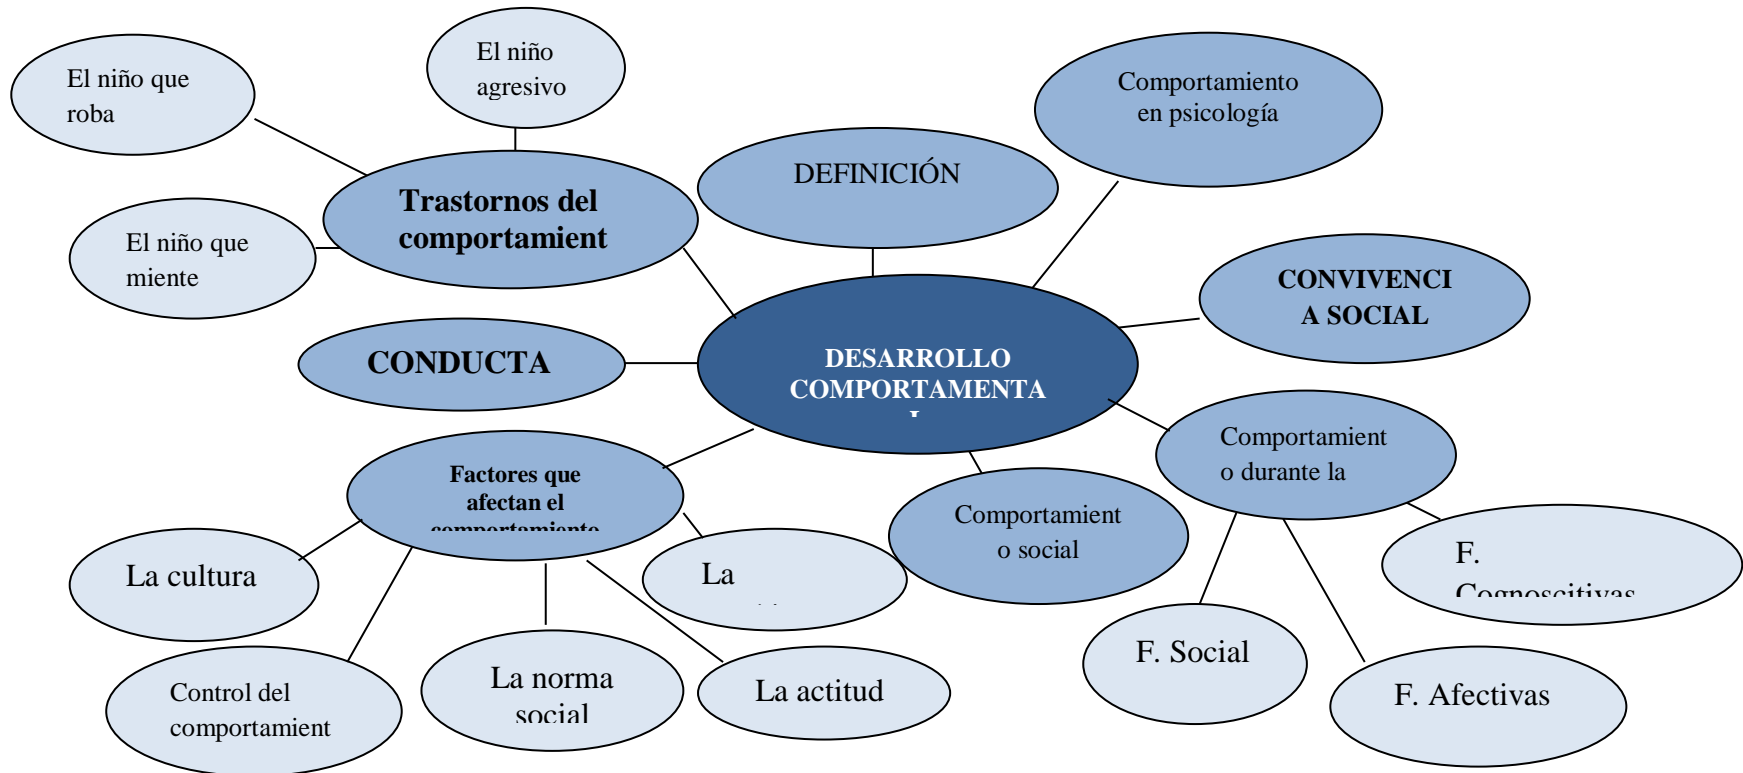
El niño que roba

El niño agresivo

Comportamiento en psicología

Trastornos del comportamient

DEFINICIÓN

El niño que miente

CONVIVENCI A SOCIAL

CONDUCTA

DESARROLLO COMPORTAMENTA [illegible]

Factores que afectan el comportamiento

Comportamient o durante la

Comportamient o social

La cultura

La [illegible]

F. Cognoscitivas

F. Social

Control del comportamient

La norma social

La actitud

F. Afectivas